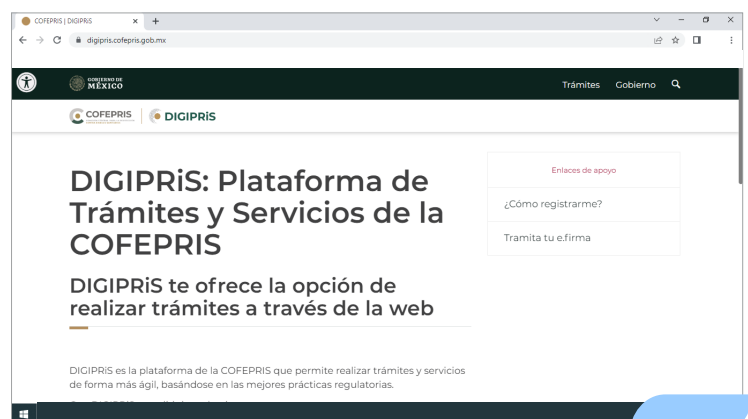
COFEPRIS | DIGIPRiS × +

digipris.cofepris.gob.mx

GOBIERNO DE MÉXICO

Trámites Gobierno

COFEPRIS | DIGIPRiS

DIGIPRiS: Plataforma de Trámites y Servicios de la COFEPRIS

DIGIPRiS te ofrece la opción de realizar trámites a través de la web

DIGIPRiS es la plataforma de la COFEPRIS que permite realizar trámites y servicios de forma más ágil, basándose en las mejores prácticas regulatorias.

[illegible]

Enlaces de apoyo

¿Cómo registrarme?

Tramita tu e.firma